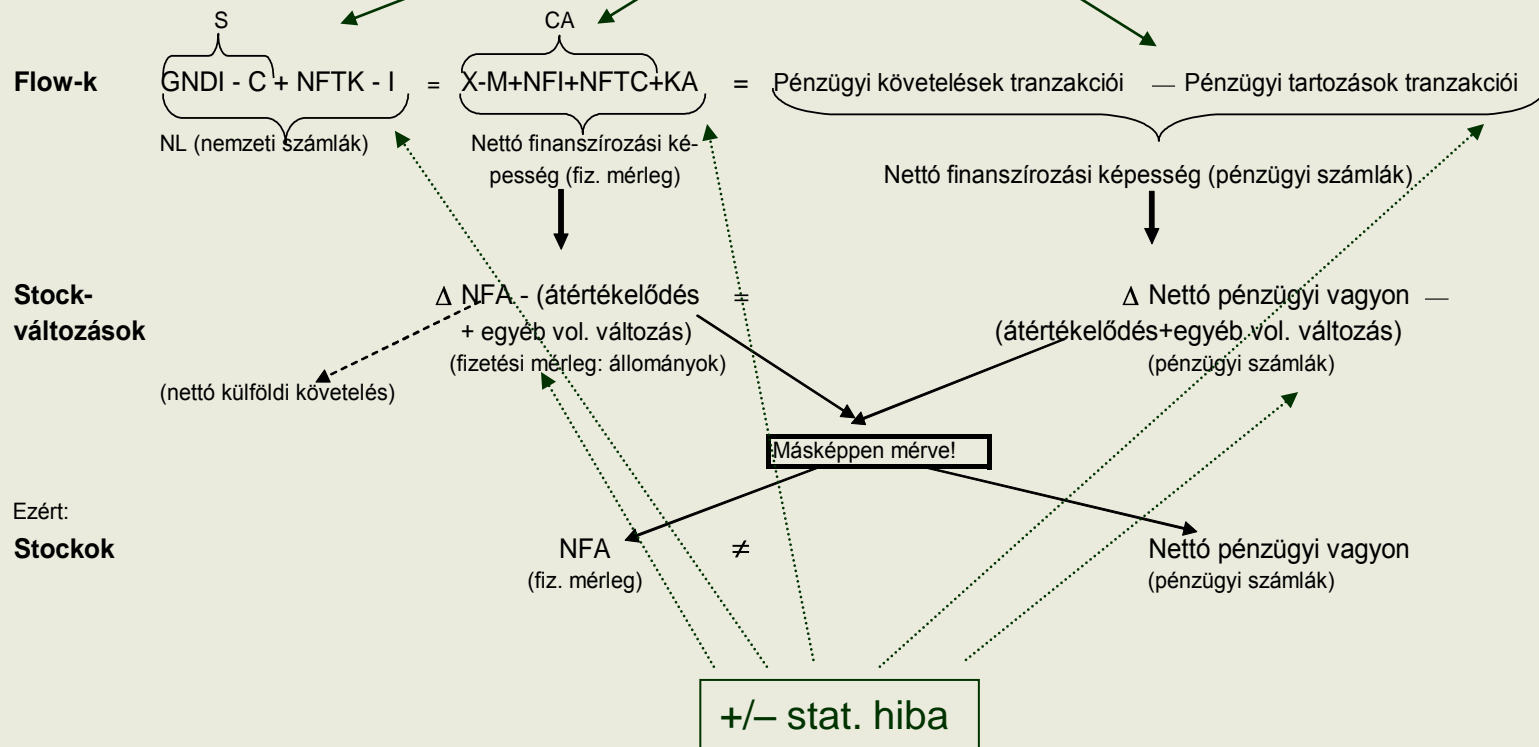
S

CA

Flow-k

GNDI - C + NFTK - I = X-M+NFI+NFTC+KA = Pénzügyi követelések tranzakciói — Pénzügyi tartozások tranzakciói

NL (nemzeti számlák)

Nettó finanszírozási képesség (fiz. mérleg)

Nettó finanszírozási képesség (pénzügyi számlák)

Stock-változások

$\Delta$ NFA - (átértékelődés + egyéb vol. változás) =

(fizetési mérleg: állományok)

$\Delta$ Nettó pénzügyi vagyon — (átértékelődés+egyéb vol. változás)

(pénzügyi számlák)

(nettó külföldi követelés)

Másképpen mérve!

Ezért:

Stockok

NFA
(fiz. mérleg)

$\neq$

Nettó pénzügyi vagyon
(pénzügyi számlák)

+/– stat. hiba